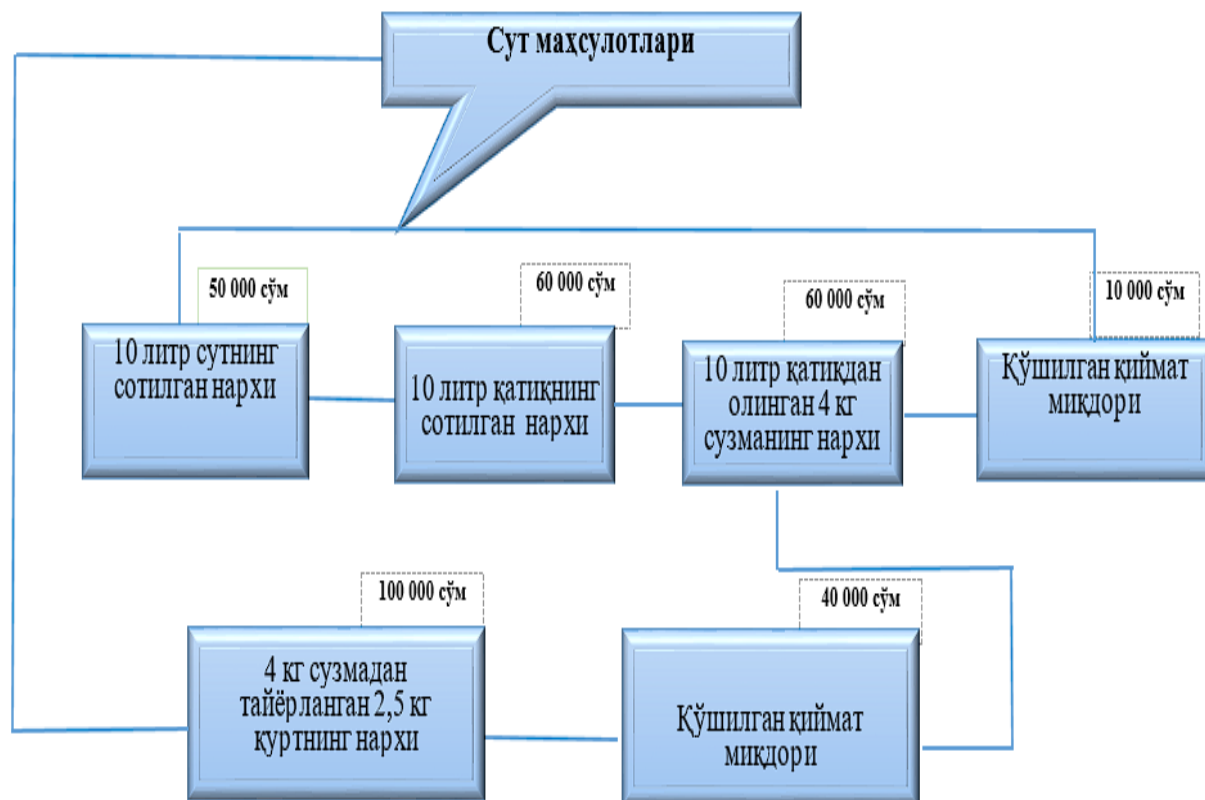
Сут маҳсулотлари

50 000 сўм

10 литр сутнинг сотилган нархи

60 000 сўм

10 литр қатиқнинг сотилган нархи

60 000 сўм

10 литр қатиқдан олинган 4 кг сузманинг нархи

10 000 сўм

Қўшилган қиймат миқдори

100 000 сўм

4 кг сузмадан тайёрланган 2,5 кг қуртнинг нархи

40 000 сўм

Қўшилган қиймат миқдори